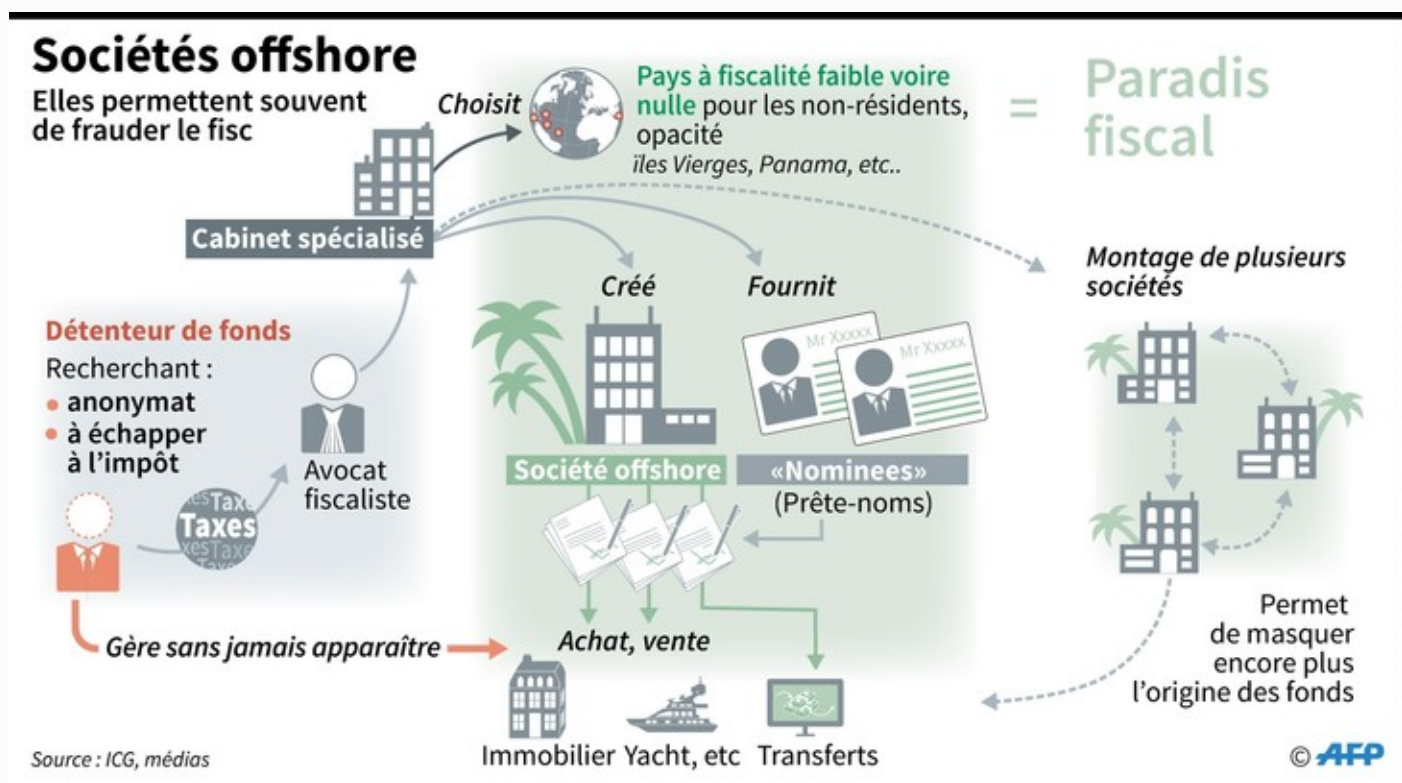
Sociétés offshore

Elles permettent souvent de frauder le fisc

Choisit

Pays à fiscalité faible voire nulle pour les non-résidents, opacité
îles Vierges, Panama, etc..

= Paradis fiscal

Cabinet spécialisé

Créé

Fournit

Montage de plusieurs sociétés

Détenteur de fonds
Recherchant :
• anonymat
• à échapper à l'impôt

Avocat fiscaliste

Taxes

Mr Xxxxx

Mr Xxxxx

Société offshore

«Nominees»
(Prête-noms)

Gère sans jamais apparaître

Achat, vente

Permet de masquer encore plus l'origine des fonds

Immobilier Yacht, etc Transferts

Source : ICG, médias

© AFP